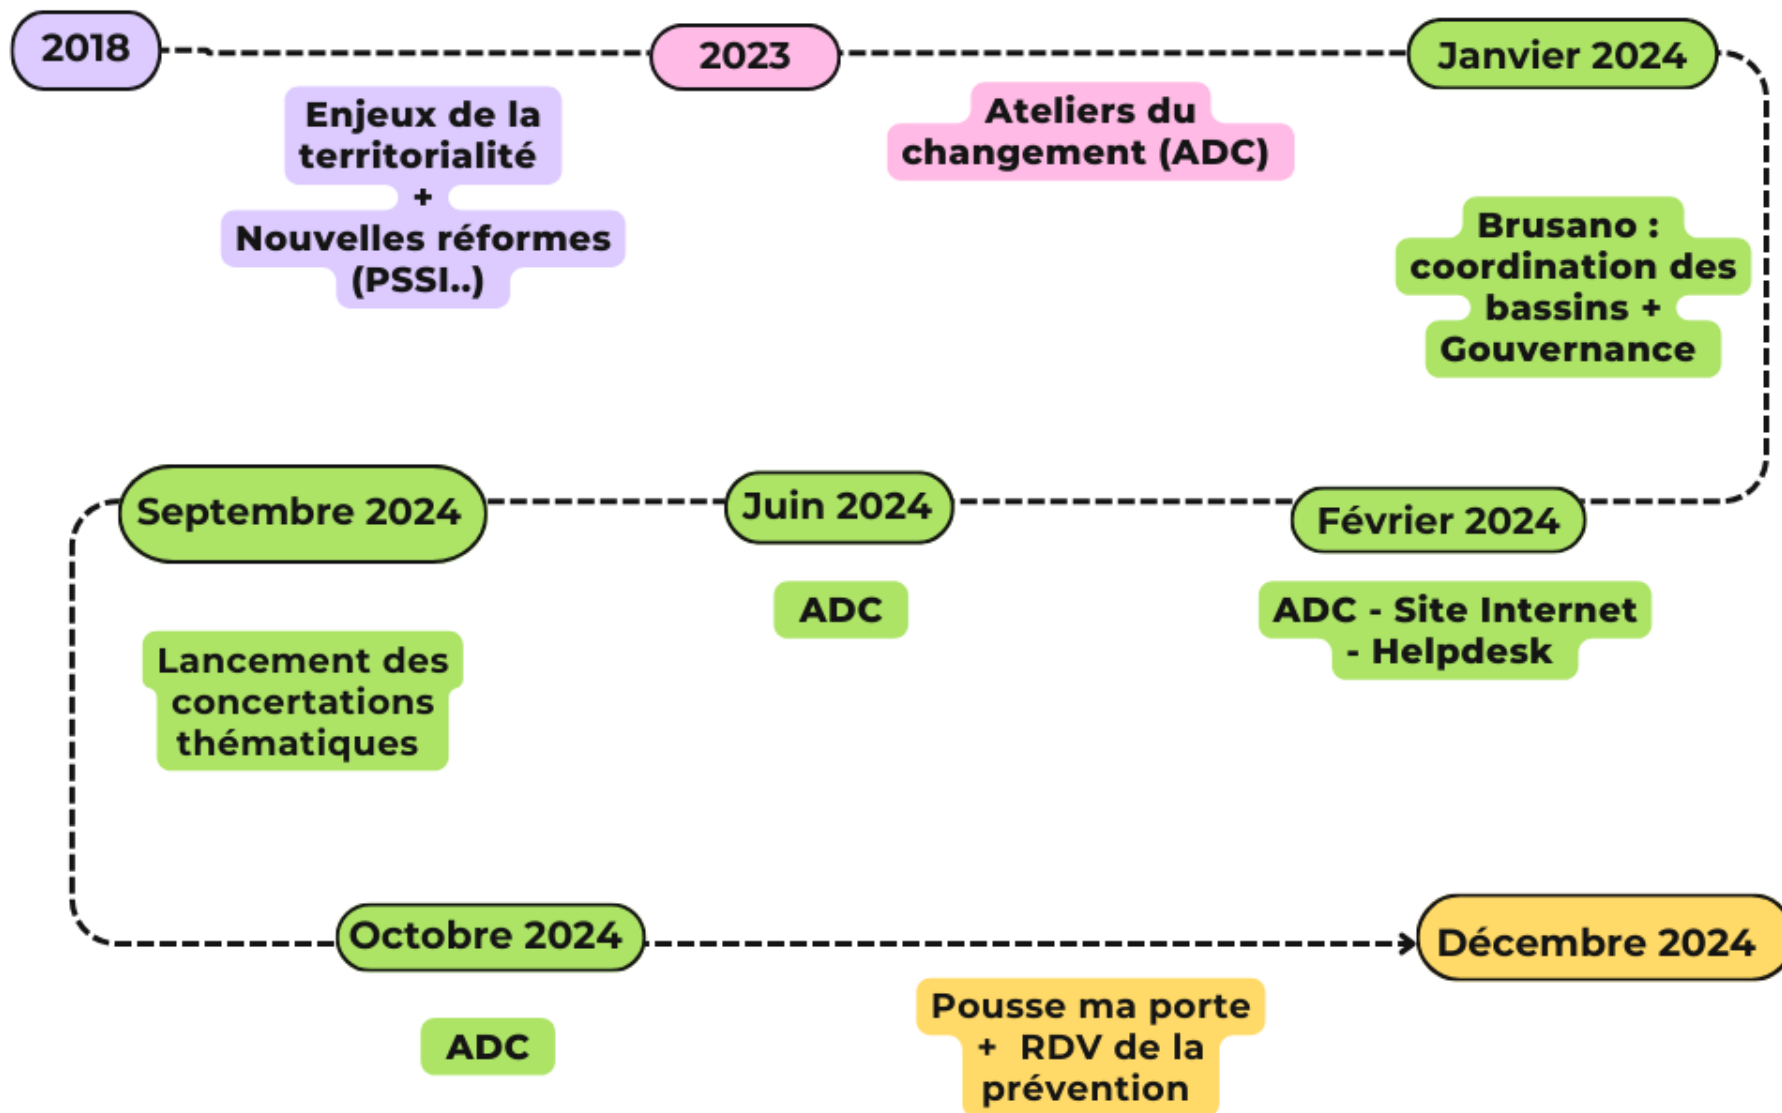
2018

Enjeux de la territorialité + Nouvelles réformes (PSSI..)

2023

Ateliers du changement (ADC)

Janvier 2024

Brusano : coordination des bassins + Gouvernance

Février 2024

ADC - Site Internet - Helpdesk

Juin 2024

ADC

Septembre 2024

Lancement des concertations thématiques

Octobre 2024

ADC

Décembre 2024

Pousse ma porte + RDV de la prévention